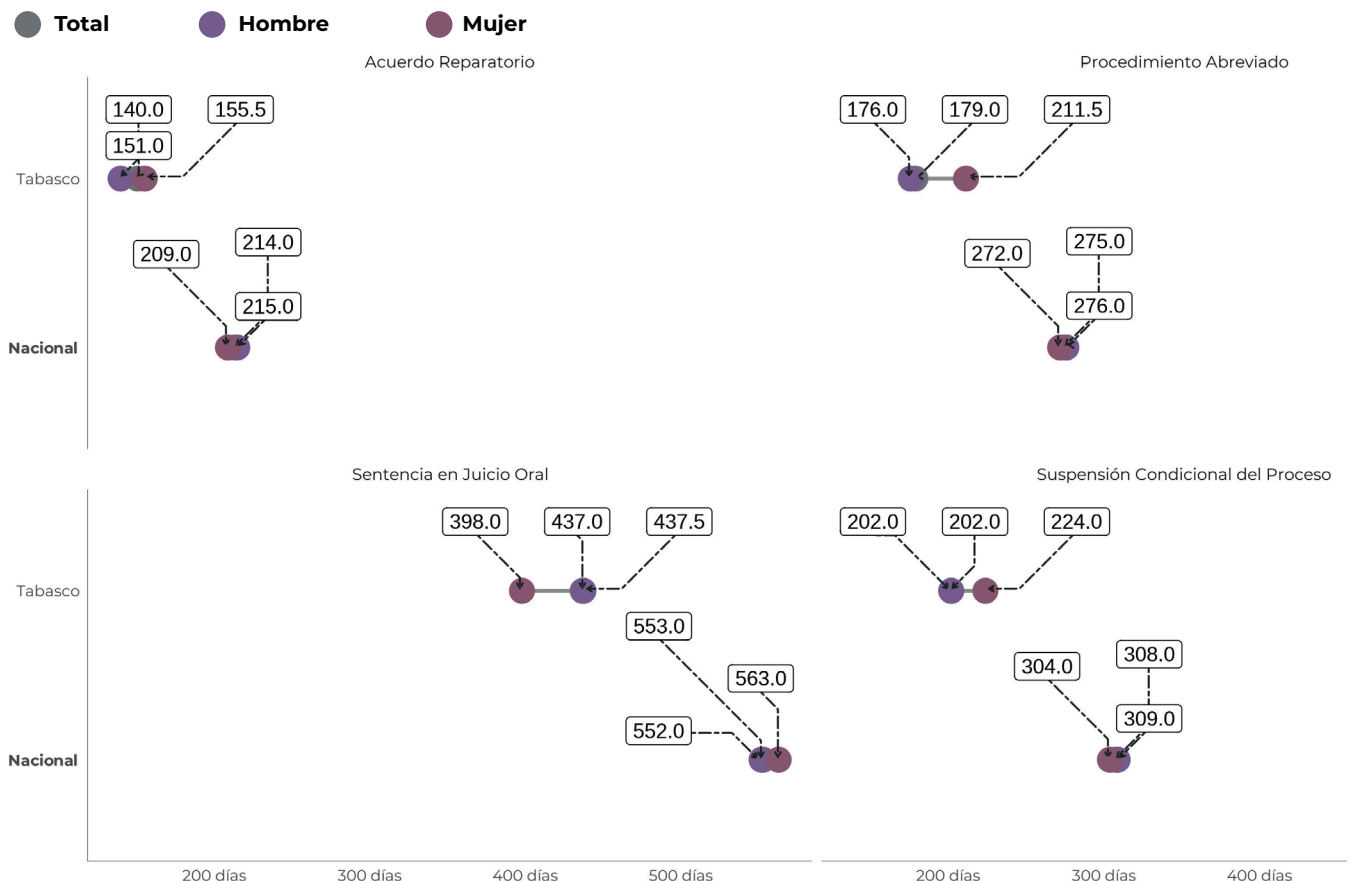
Total Hombre Mujer

Acuerdo Reparatorio

Tabasco
140.0
155.5
151.0

Nacional
209.0
214.0
215.0

Procedimiento Abreviado

176.0
179.0
211.5

272.0
275.0
276.0

Sentencia en Juicio Oral

Tabasco
398.0
437.0
437.5

Nacional
553.0
563.0
552.0

200 días 300 días 400 días 500 días

Suspensión Condicional del Proceso

202.0
202.0
224.0

304.0
308.0
309.0

200 días 300 días 400 días